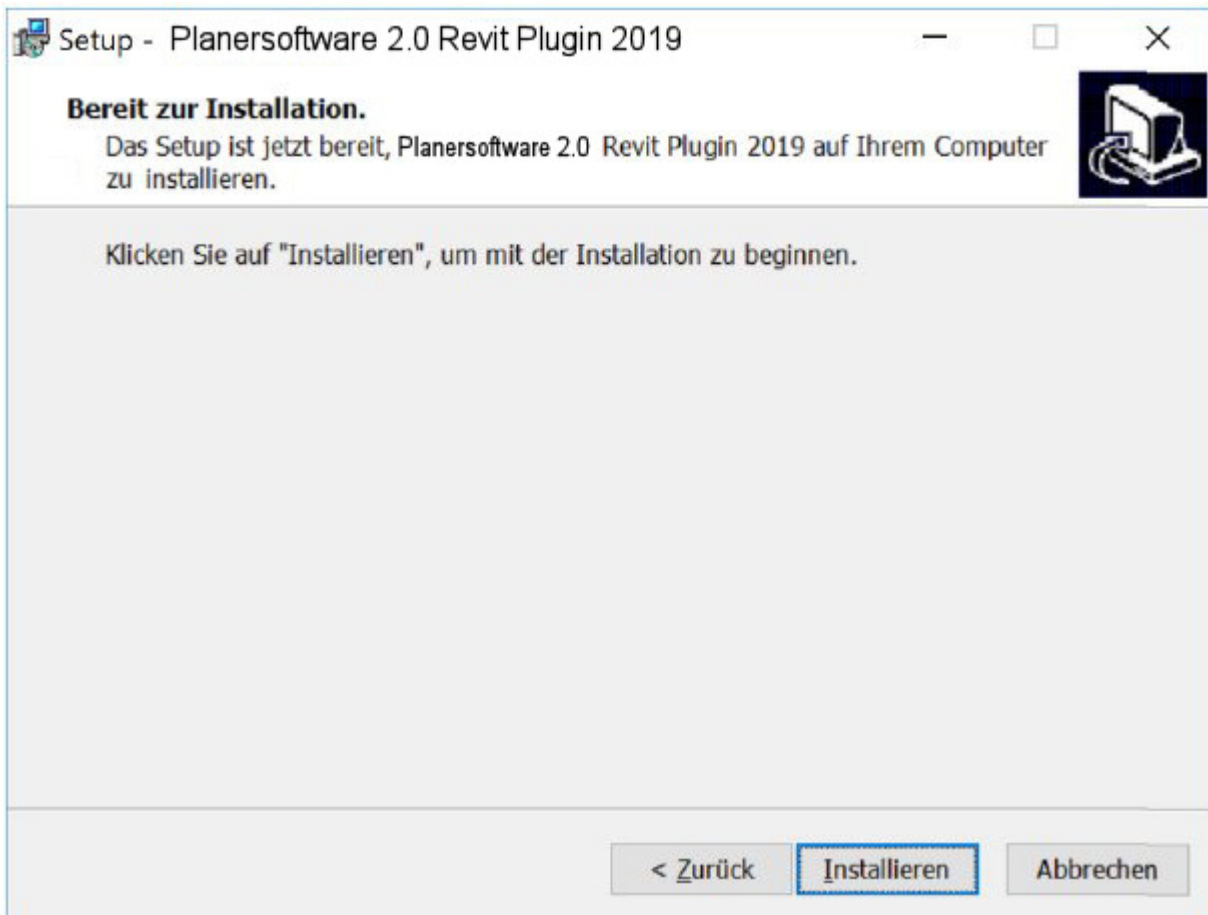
Setup - Planersoftware 2.0 Revit Plugin 2019

Bereit zur Installation.
Das Setup ist jetzt bereit, Planersoftware 2.0 Revit Plugin 2019 auf Ihrem Computer zu installieren.

Klicken Sie auf "Installieren", um mit der Installation zu beginnen.

< Zurück
Installieren
Abbrechen